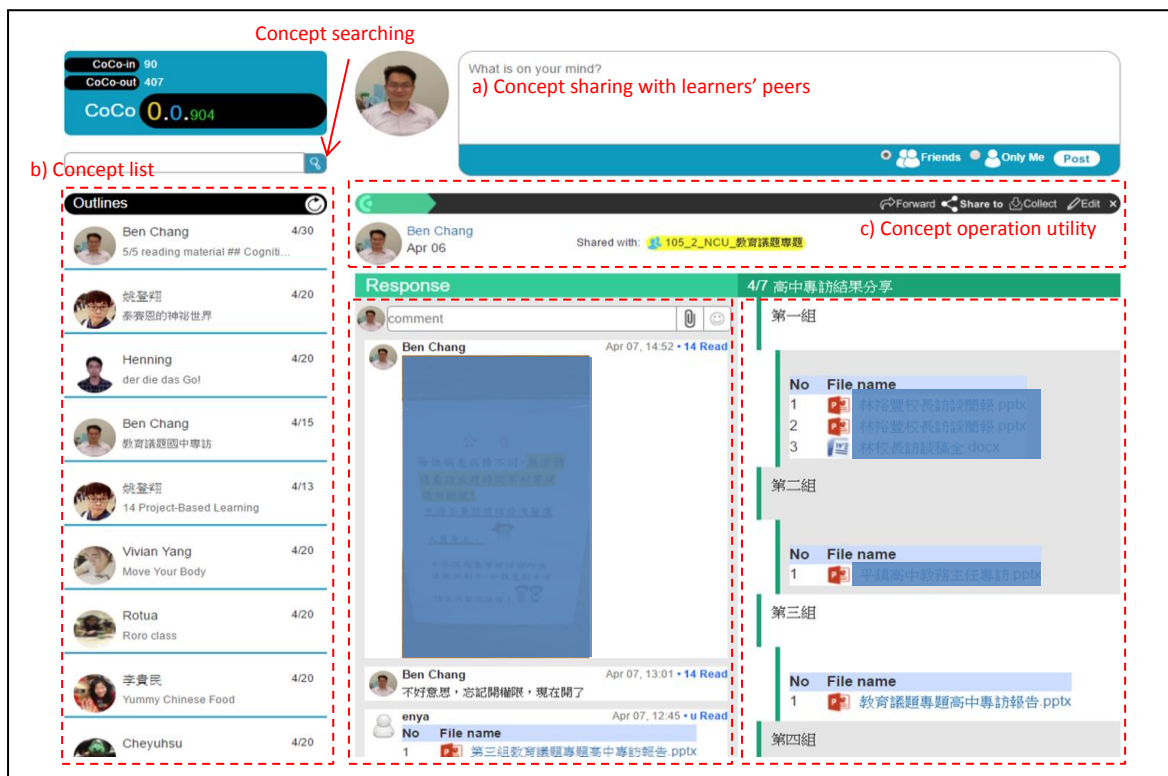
Concept searching

CoCo-in 90
CoCo-out 407
CoCo 0.0.904

What is on your mind?
a) Concept sharing with learners' peers

Friends Only Me Post

b) Concept list

Outlines

Ben Chang 4/30
5/5 reading material ## Cogniti...

姚瑩翔 4/20
泰賽恩的神祕世界

Henning 4/20
der die das Go!

Ben Chang 4/15
教育議題國中專訪

姚瑩翔 4/13
14 Project-Based Learning

Vivian Yang 4/20
Move Your Body

Rotua 4/20
Roro class

李貴民 4/20
Yummy Chinese Food

Cheyuhsu 4/20

Forward Share to Collect Edit ×

Ben Chang
Apr 06
Shared with: 105_2_NCU_教育議題專題

c) Concept operation utility

Response

comment

Ben Chang Apr 07, 14:52 • 14 Read

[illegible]

Ben Chang Apr 07, 13:01 • 14 Read
不好意思，忘記開權限，現在開了

enya Apr 07, 12:45 • u Read

| No | File name |
|---|---|
| 1 | 第三組教育議題專題高中專訪報告.pptx |

4/7 高中專訪結果分享

第一組

| No | File name |
|---|---|
| 1 | 林裕豐校長訪談簡報.pptx |
| 2 | 林裕豐校長訪談簡報.pptx |
| 3 | 林校長訪談稿全.docx |

第二組

| No | File name |
|---|---|
| 1 | 平鎮高中教務主任專訪.pptx |

第三組

| No | File name |
|---|---|
| 1 | 教育議題專題高中專訪報告.pptx |

第四組